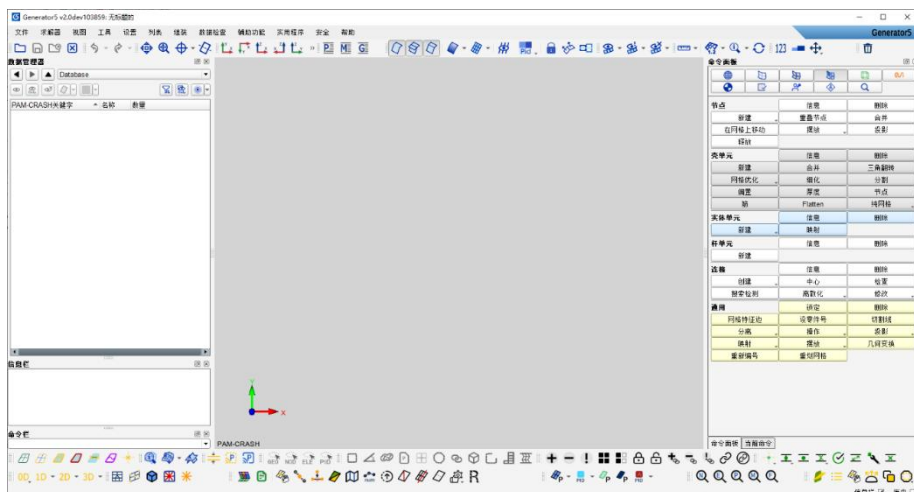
Generator5 v2.0dev103859: 无标题的

文件 求解器 视图 工具 设置 列表 链接 数据检查 辅助功能 实用程序 安全 帮助

Generator5

数据管理器

Database

PAM-CRASH关键字 名称 数量

信息栏

命令栏

PAM-CRASH

命令面板

节点

| | 信息 | 删除 |
|---|---|---|
| 新建 | 重叠节点 | 合并 |
| 在网格上移动 | 模块 | 投影 |
| 移动 | | |

壳单元

| | 信息 | 删除 |
|---|---|---|
| 新建 | 合并 | 三角翻转 |
| 网格优化 | 细化 | 分割 |
| 偏置 | 厚度 | 节点 |
| 轴 | Flatten | 持网格 |

实体单元

| | 信息 | 删除 |
|---|---|---|
| 新建 | 映射 | |

杆单元

| | 信息 | 删除 |
|---|---|---|
| 新建 | | |

连接

| | 信息 | 删除 |
|---|---|---|
| 创建 | 中心 | 检查 |
| 焊接检测 | 离散化 | 修改 |

通用

| | 设定 | 删除 |
|---|---|---|
| 网格特征边 | 读零件号 | 切割线 |
| 分离 | 操作 | 投影 |
| 映射 | 模块 | 几何变换 |
| 重新编号 | 重划网格 | |

命令面板 当前命令

0D 1D 2D 3D

R